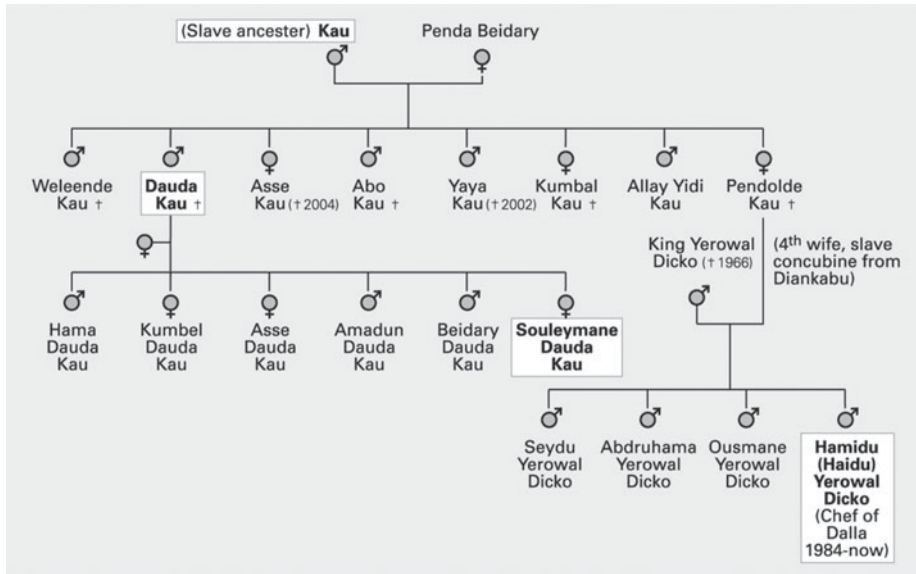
(Slave ancester) **Kau**

Penda Beidary

♂ ♀

♂ Weleende Kau †

♂ **Dauda Kau** †

♀ Asse Kau († 2004)

♂ Abo Kau †

♂ Yaya Kau († 2002)

♀ Kumbal Kau †

♂ Allay Yidi Kau

♀ Pendolde Kau †

♀

♂ Hama Dauda Kau

♀ Kumbel Dauda Kau

♀ Asse Dauda Kau

♂ Amadun Dauda Kau

♂ Beidary Dauda Kau

♀ **Souleymane Dauda Kau**

King Yerowal Dicko († 1966)

♂

(4th wife, slave concubine from Diankabu)

♂ Seydu Yerowal Dicko

♂ Abdruhama Yerowal Dicko

♂ Ousmane Yerowal Dicko

♂ **Hamidu (Haidu) Yerowal Dicko** (Chef of Dalla 1984-now)